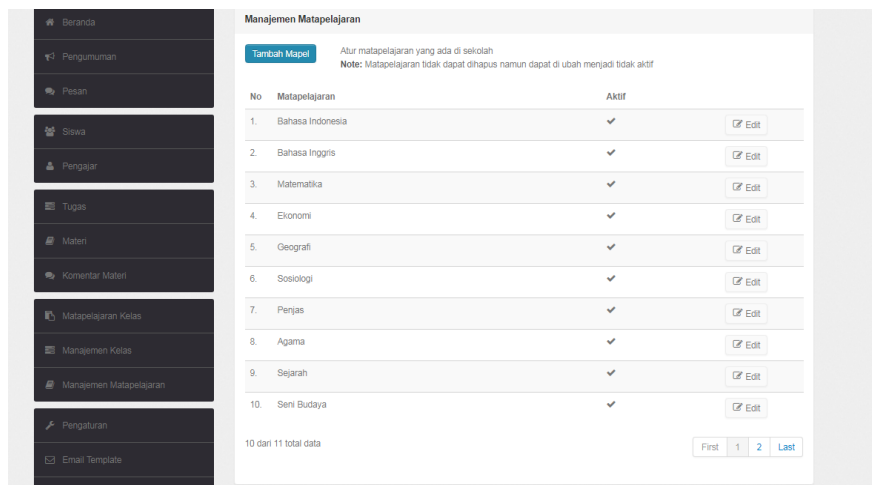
Beranda

Pengumuman

Pesan

Siswa

Pengajar

Tugas

Materi

Komentar Materi

Matapelajaran Kelas

Manajemen Kelas

Manajemen Matapelajaran

Pengaturan

Email Template

Manajemen Matapelajaran

Tambah Mapel

Atur matapelajaran yang ada di sekolah
**Note:** Matapelajaran tidak dapat dihapus namun dapat di ubah menjadi tidak aktif

| No | Matapelajaran | Aktif | |
|---|---|---|---|
| 1. | Bahasa Indonesia | ✔ | Edit |
| 2. | Bahasa Inggris | ✔ | Edit |
| 3. | Matematika | ✔ | Edit |
| 4. | Ekonomi | ✔ | Edit |
| 5. | Geografi | ✔ | Edit |
| 6. | Sosiologi | ✔ | Edit |
| 7. | Penjas | ✔ | Edit |
| 8. | Agama | ✔ | Edit |
| 9. | Sejarah | ✔ | Edit |
| 10. | Seni Budaya | ✔ | Edit |

10 dari 11 total data

First 1 2 Last